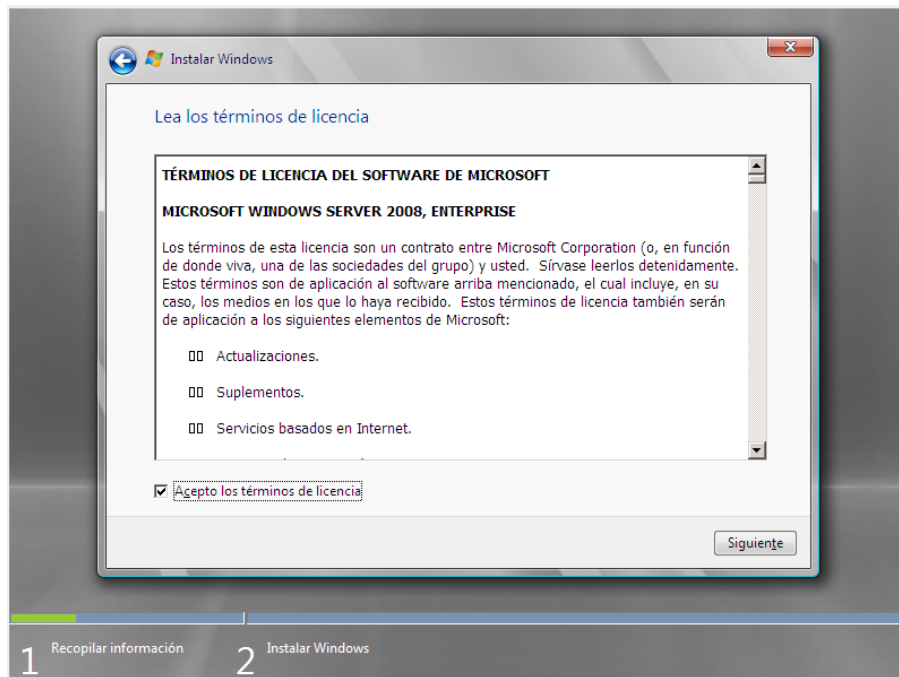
Instalar Windows

Lea los términos de licencia

TÉRMINOS DE LICENCIA DEL SOFTWARE DE MICROSOFT

MICROSOFT WINDOWS SERVER 2008, ENTERPRISE

Los términos de esta licencia son un contrato entre Microsoft Corporation (o, en función de donde viva, una de las sociedades del grupo) y usted. Sírvase leerlos detenidamente. Estos términos son de aplicación al software arriba mencionado, el cual incluye, en su caso, los medios en los que lo haya recibido. Estos términos de licencia también serán de aplicación a los siguientes elementos de Microsoft:

Actualizaciones.

Suplementos.

Servicios basados en Internet.

Acepto los términos de licencia

Siguiente

1 Recopilar información

2 Instalar Windows